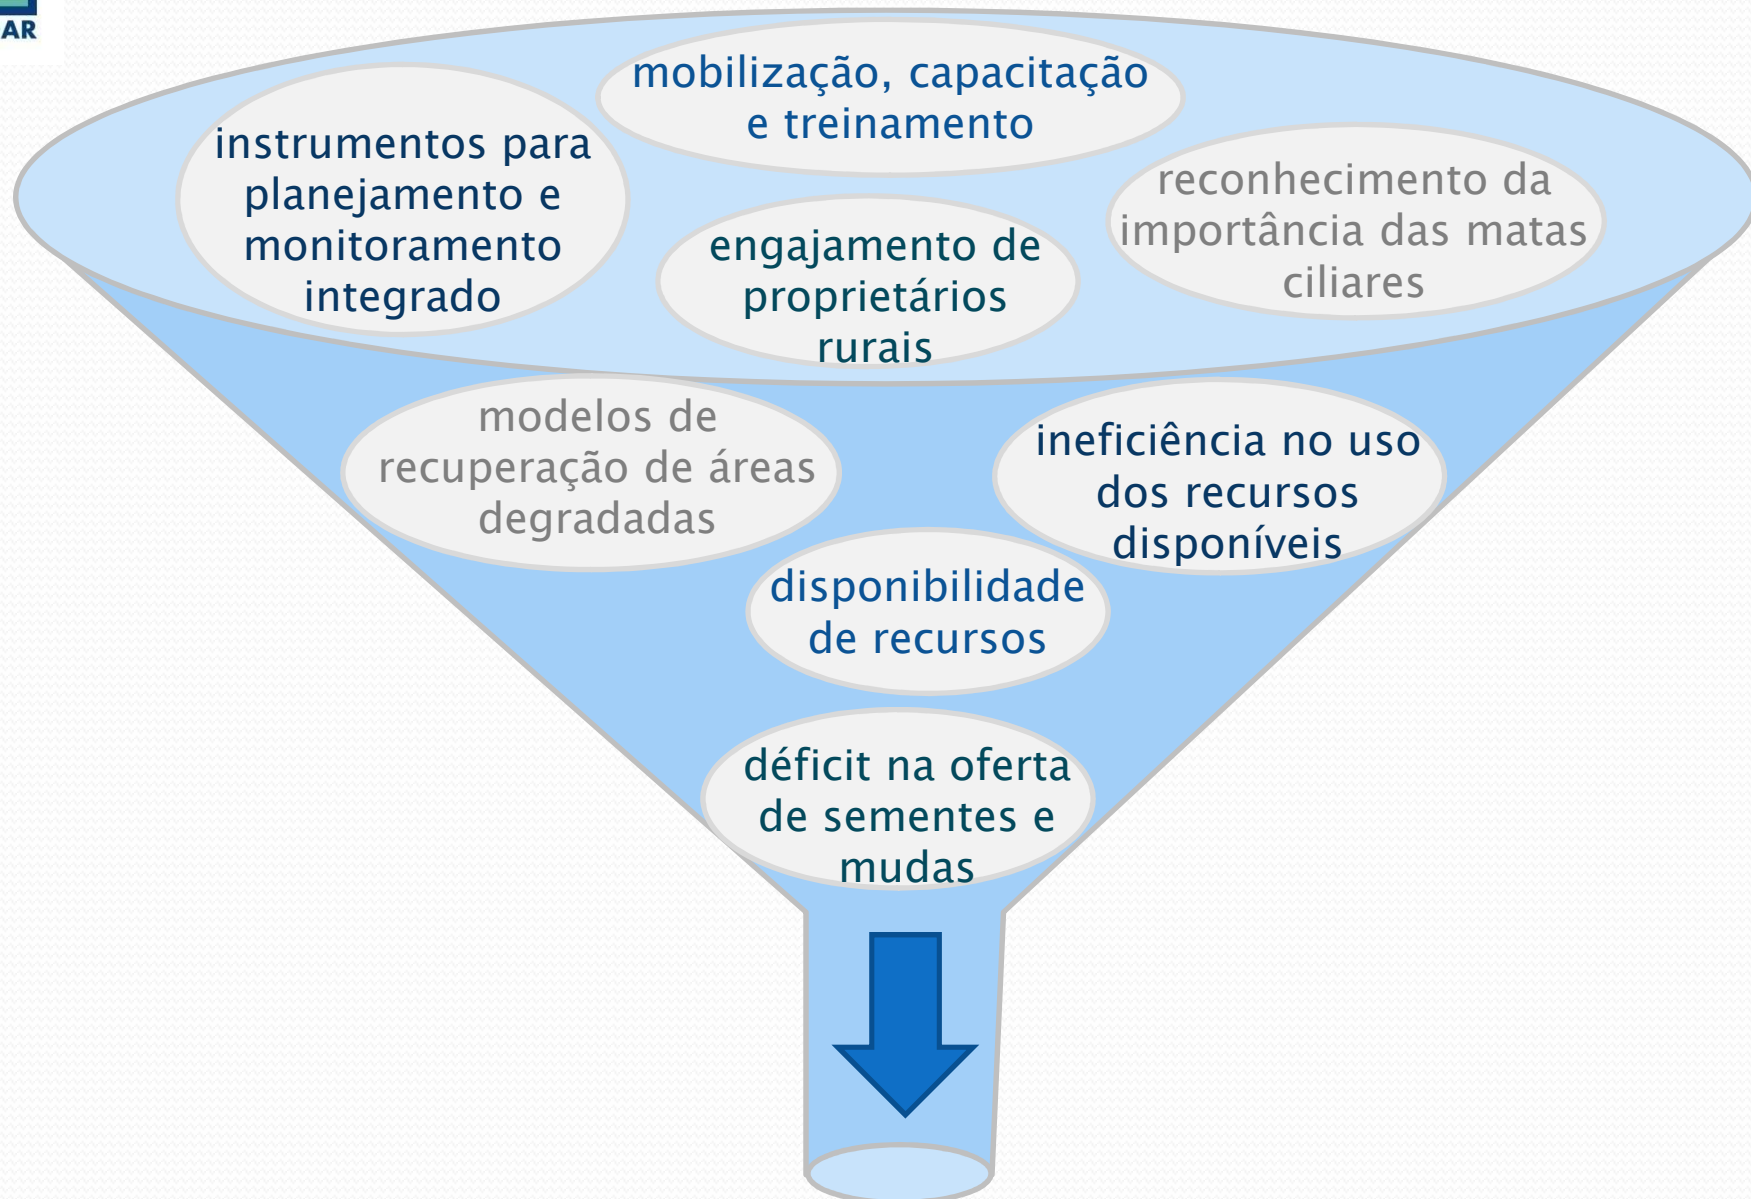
AR

mobilização, capacitação e treinamento

instrumentos para planejamento e monitoramento integrado

reconhecimento da importância das matas ciliares

engajamento de proprietários rurais

modelos de recuperação de áreas degradadas

ineficiência no uso dos recursos disponíveis

disponibilidade de recursos

déficit na oferta de sementes e mudas